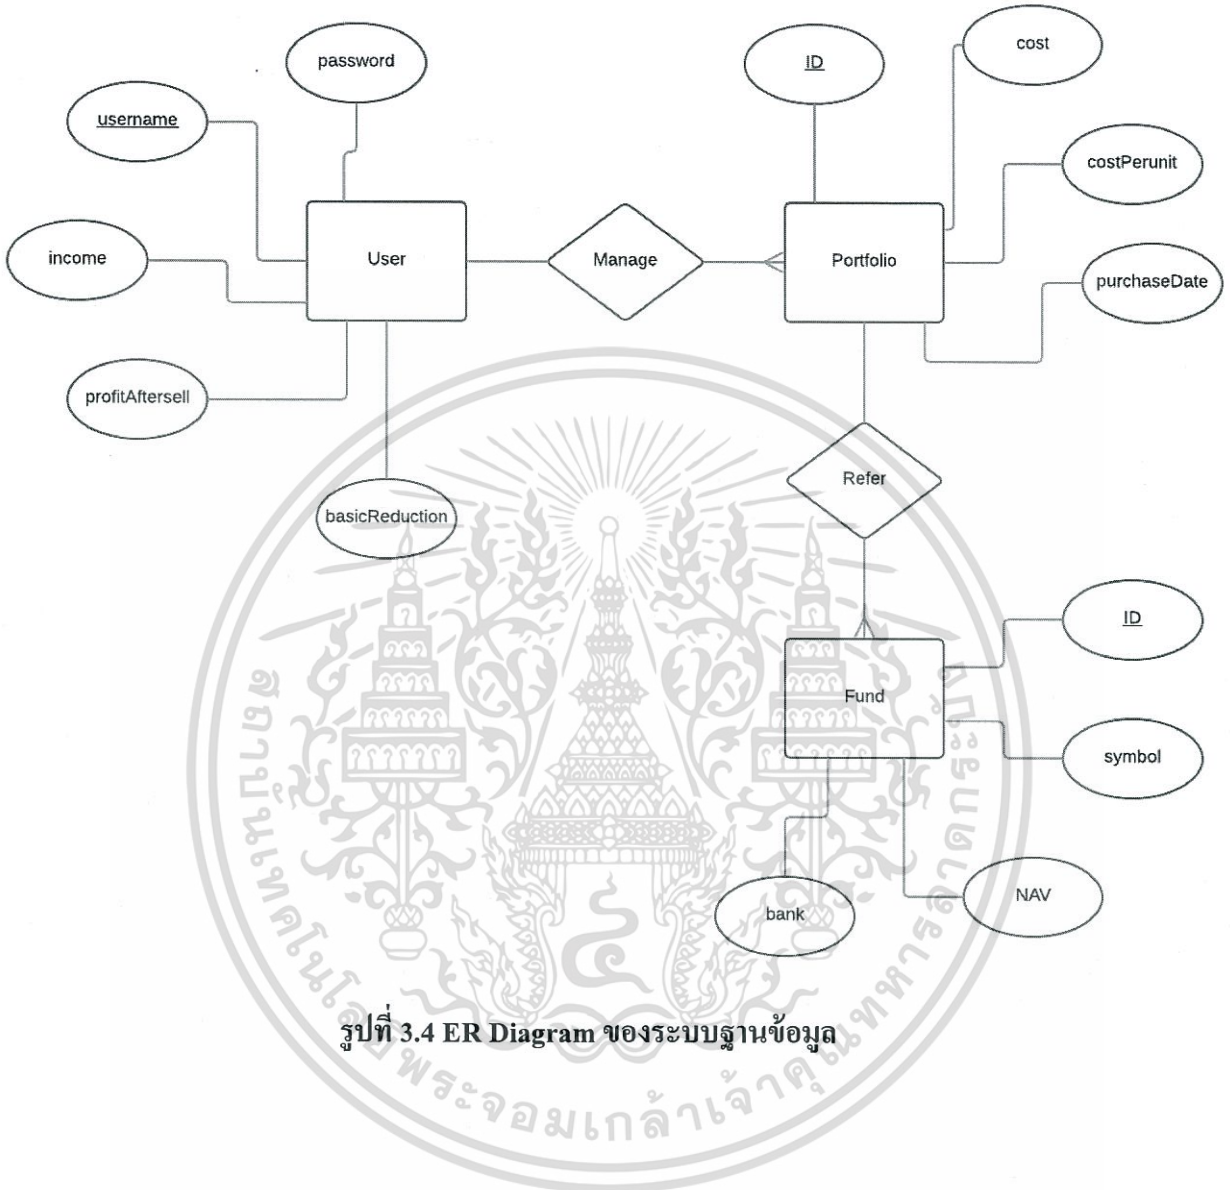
password

username

income

User

profitAftersell

basicReduction

Manage

ID

cost

costPerunit

Portfolio

purchaseDate

Refer

Fund

ID

symbol

bank

NAV

รูปที่ 3.4 ER Diagram ของระบบฐานข้อมูล

สถาบันเทคโนโลยีพระจอมเกล้าเจ้าคุณทหารลาดกระบัง